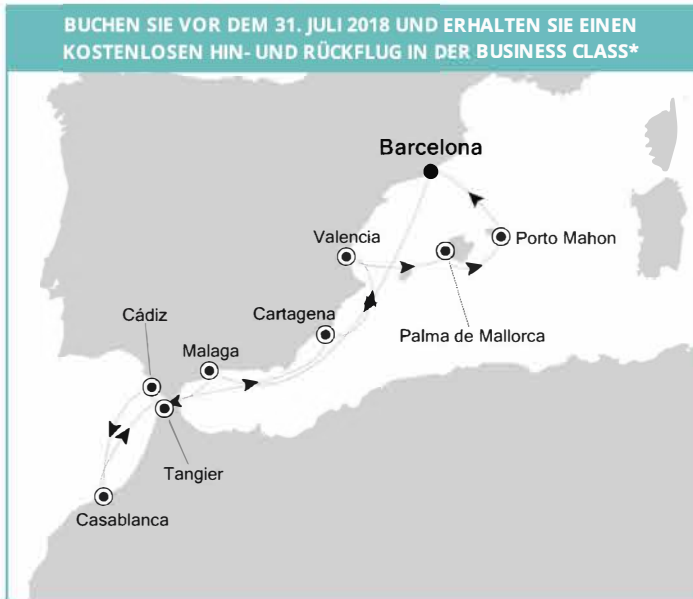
BUCHEN SIE VOR DEM 31. JULI 2018 UND ERHALTEN SIE EINEN KOSTENLOSEN HIN- UND RÜCKFLUG IN DER BUSINESS CLASS*

Barcelona

Valencia

Porto Mahon

Palma de Mallorca

Cartagena

Cádiz

Malaga

Tangier

Casablanca